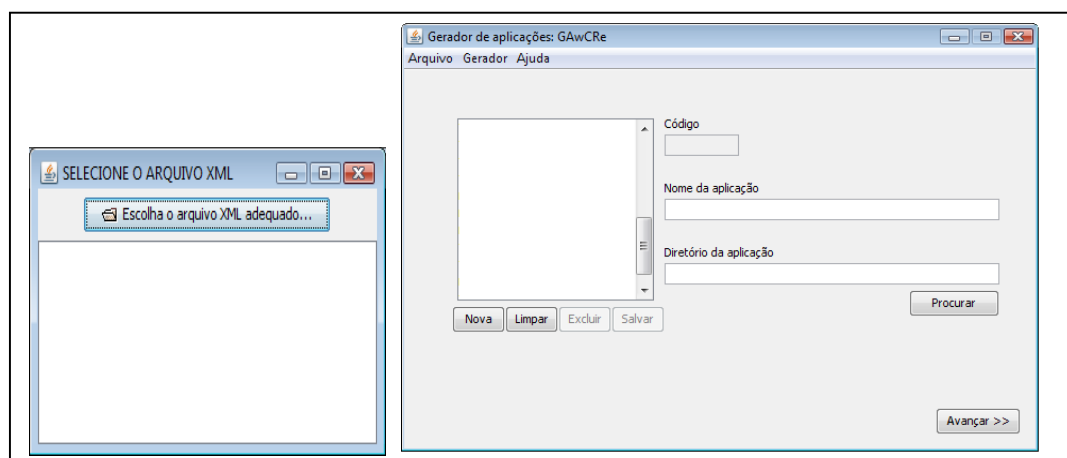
SELECIONE O ARQUIVO XML

Escolha o arquivo XML adequado...

Gerador de aplicações: GAwCRe

Arquivo Gerador Ajuda

Código

Nome da aplicação

Diretório da aplicação

Procurar

Nova Limpar Excluir Salvar

Avançar >>